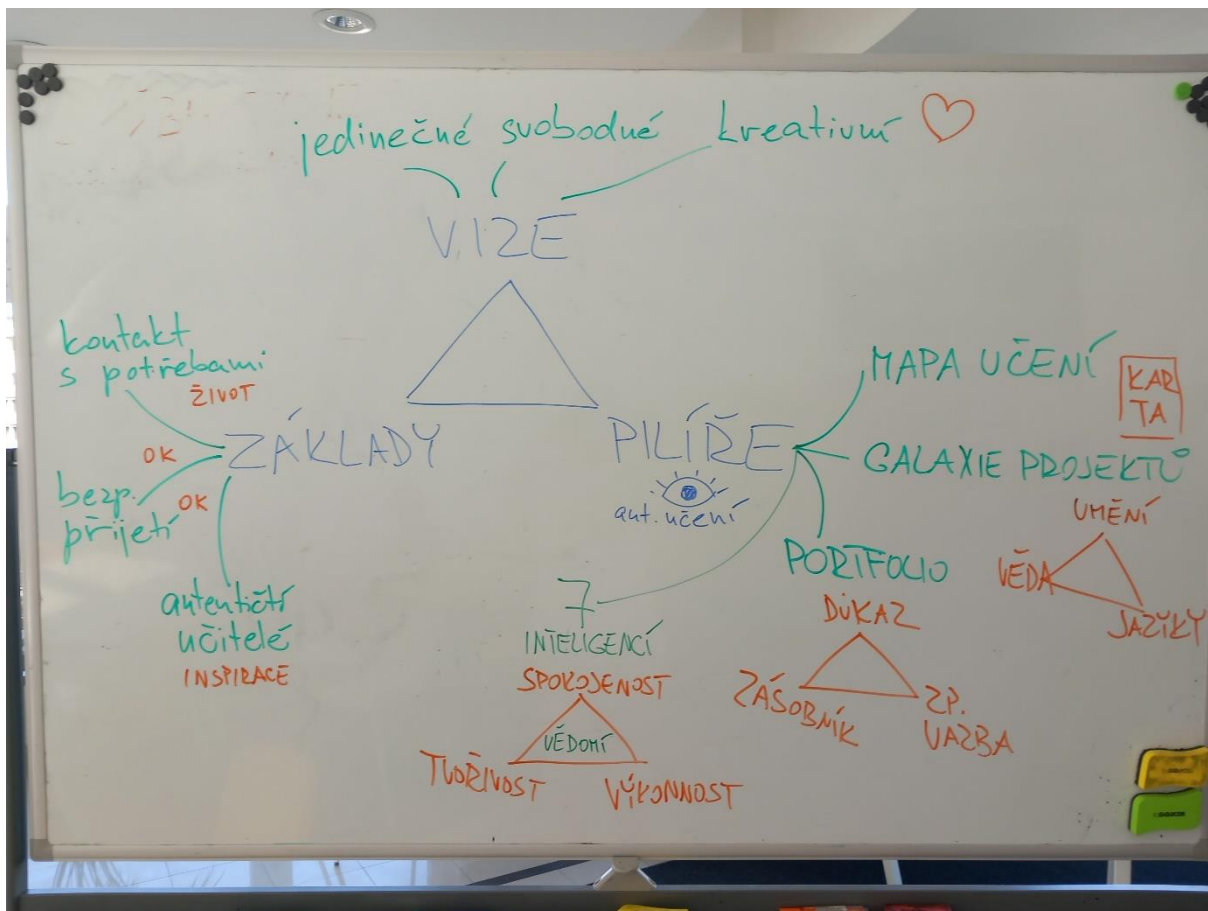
jedinečné svobodné kreativní

VIZE

kontakt s potřebami
ŽIVOT

OK

ZÁKLADY

bezp. přijetí
OK

autentičtí učitelé
INSPIRACE

PILÍŘE

aut. učení

MAPA UČENÍ

KARTA

GALAXIE PROJEKTŮ

UMĚNÍ
VĚDA
JAZYKY

PORTFOLIO

DŮKAZ
ZÁSOBNÍK
ZP. VAZBA

7
INTELIGENCÍ

SPOKOJENOST
VĚDOMÍ
TVOŘIVOST
VÝKONNOST